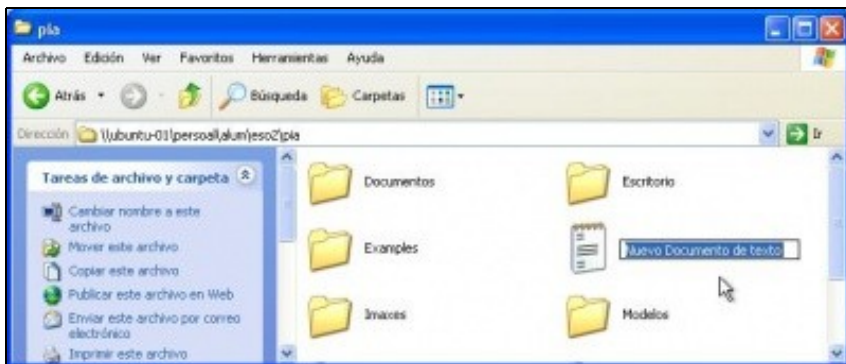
pla

Archivo Edición Ver Favoritos Herramientas Ayuda

Atrás Búsqueda Carpetas

Dirección \\ubuntu-01\persoal\alum\eso2\pla

Ir

Tareas de archivo y carpeta

Cambiar nombre a este archivo

Mover este archivo

Copiar este archivo

Publicar este archivo en Web

Enviar este archivo por correo electrónico

Imprimir este archivo

Documentos

Escritorio

Examples

Nuevo Documento de texto

Imaxes

Modelos